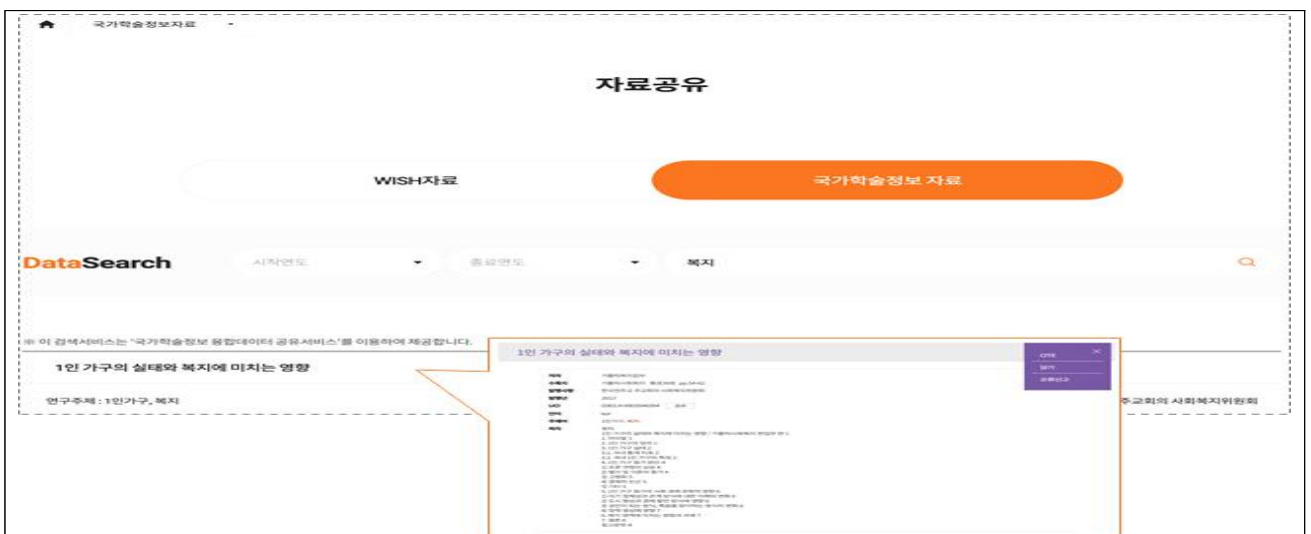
국가학술정보자료

자료공유

WISH자료

국가학술정보 자료

DataSearch 시작연도 종료연도 복지

※ 이 검색서비스는 '국가학술정보 융합데이터 공유서비스'를 이용하여 제공합니다.

1인 가구의 실태와 복지에 미치는 영향

연구주제 : 1인가구, 복지

주교회의 사회복지위원회

1인 가구의 실태와 복지에 미치는 영향

CITE

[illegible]

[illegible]

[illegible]